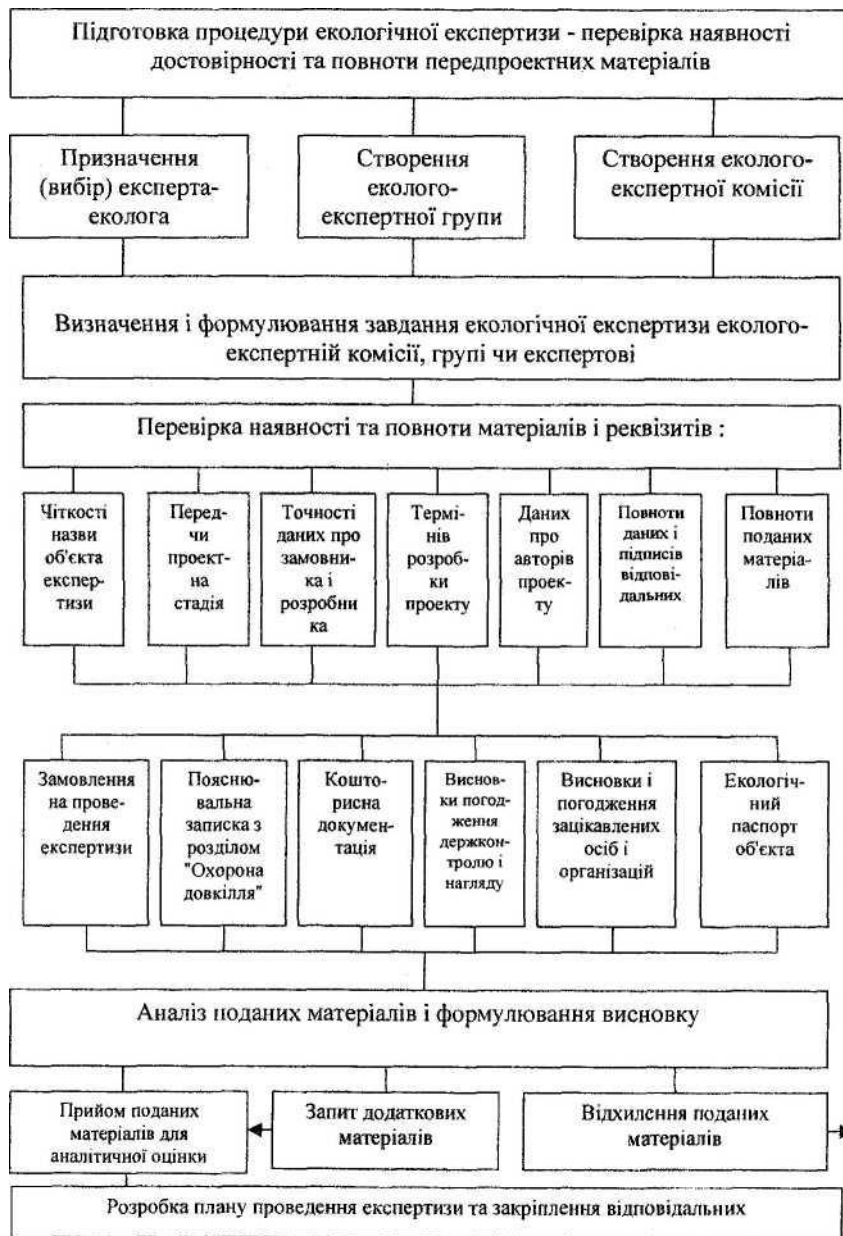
Підготовка процедури екологічної експертизи - перевірка наявності достовірності та повноти передпроектних матеріалів

Призначення (вибір) експерта-еколога

Створення еколого-експертної групи

Створення еколого-експертної комісії

Визначення і формулювання завдання екологічної експертизи еколого-експертній комісії, групі чи експертові

Перевірка наявності та повноти матеріалів і реквізитів :

Чіткості назви об'єкта експертизи

Передчи проектна стадія

Точності даних про замовника і розробника

Термінів розробки проекту

Даних про авторів проекту

Повноти даних і підписів відповідальних

Повноти поданих матеріалів

Замовлення на проведення експертизи

Пояснювальна записка з розділом "Охорона довкілля"

Кошторисна документація

Висновки погодження держконтролю і нагляду

Висновки і погодження зацікавлених осіб і організацій

Екологічний паспорт об'єкта

Аналіз поданих матеріалів і формулювання висновку

Прийом поданих матеріалів для аналітичної оцінки

Запит додаткових матеріалів

Відхилення поданих матеріалів

Розробка плану проведення експертизи та закріплення відповідальних